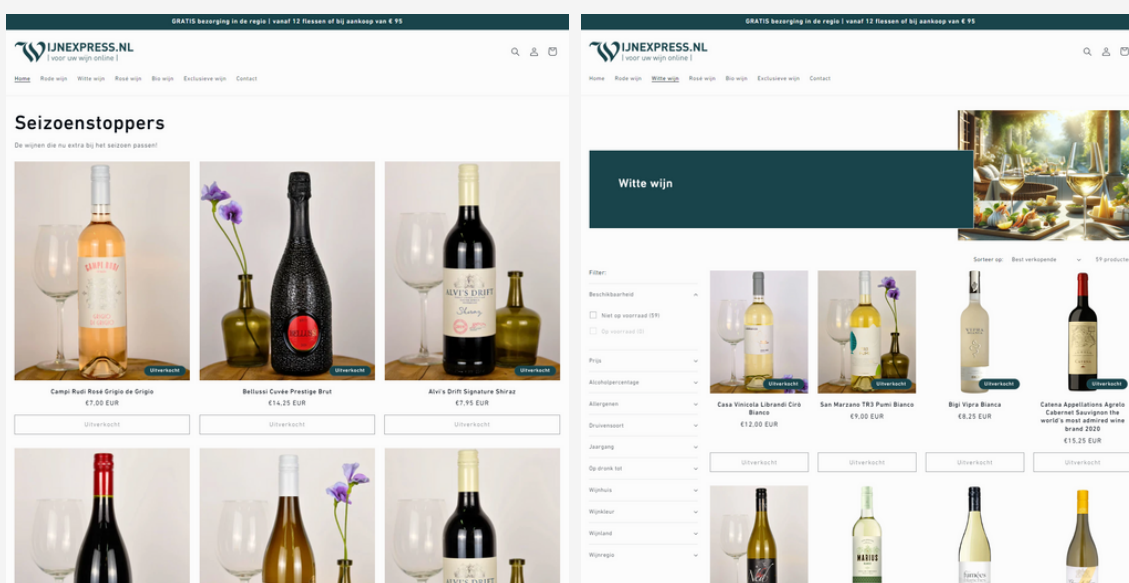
GRATIS bezorging in de regio | vanaf 12 flessen of bij aankoop van € 95

WIJNEXPRESS.NL
| voor uw wijn online |

Home Rode wijn Witte wijn Rosé wijn Bio wijn Exclusieve wijn Contact

Seizoenstoppers

De wijnen die nu extra bij het seizoen passen!

Uitverkocht
Campi Rudi Rosé Grigio de Grigio
€7,00 EUR
Uitverkocht

Uitverkocht
Bellussi Cuvée Prestige Brut
€14,25 EUR
Uitverkocht

Uitverkocht
Alvi's Drift Signature Shiraz
€7,95 EUR
Uitverkocht

GRATIS bezorging in de regio | vanaf 12 flessen of bij aankoop van € 95

WIJNEXPRESS.NL
| voor uw wijn online |

Home Rode wijn Witte wijn Rosé wijn Bio wijn Exclusieve wijn Contact

Witte wijn

Filter:
Beschikbaarheid
Niet op voorraad (59)
Op voorraad (0)
Prijs
Alcoholpercentage
Allergenen
Druivensoort
Jaargang
Op dronk tot
Wijnhuis
Wijnkleur
Wijnland
Wijnregio

Sorteer op: Best verkopende
59 producte

Uitverkocht
Casa Vinicola Librandi Cirò Bianco
€12,00 EUR
Uitverkocht

Uitverkocht
San Marzano TR3 Pumi Bianco
€9,00 EUR
Uitverkocht

Uitverkocht
Bigi Vipra Bianca
€8,25 EUR
Uitverkocht

Uitverkocht
Catena Appellations Agrelo Cabernet Sauvignon the world's most admired wine brand 2020
€15,25 EUR
Uitverkocht